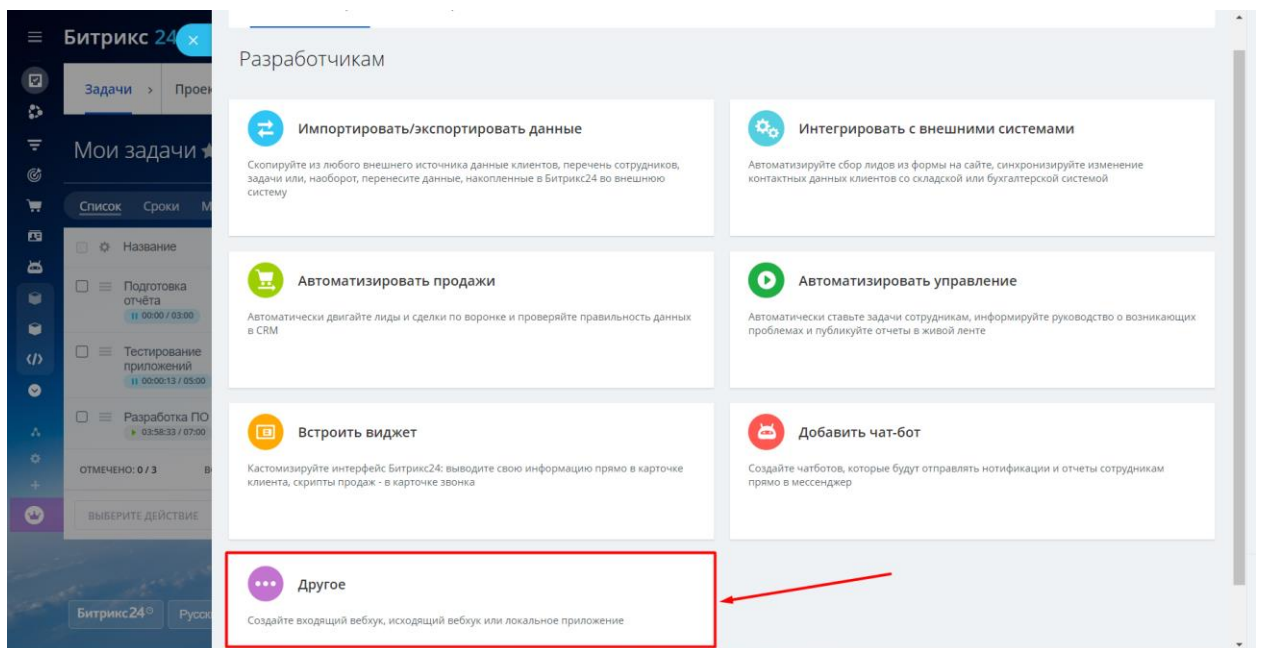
Битрикс 24

Задачи › Проек

Мои задачи

Список Сроки М

Название

Подготовка отчёта
00:00 / 03:00

Тестирование приложений
00:00:13 / 05:00

Разработка ПО
03:58:33 / 07:00

ОТМЕЧЕНО: 0 / 3

ВЫБЕРИТЕ ДЕЙСТВИЕ

Битрикс24 Русск

Разработчикам

Импортировать/экспортировать данные

Скопируйте из любого внешнего источника данные клиентов, перечень сотрудников, задачи или, наоборот, перенесите данные, накопленные в Битрикс24 во внешнюю систему

Интегрировать с внешними системами

Автоматизируйте сбор лидов из формы на сайте, синхронизируйте изменение контактных данных клиентов со складской или бухгалтерской системой

Автоматизировать продажи

Автоматически двигайте лиды и сделки по воронке и проверяйте правильность данных в CRM

Автоматизировать управление

Автоматически ставьте задачи сотрудникам, информируйте руководство о возникающих проблемах и публикуйте отчеты в живой ленте

Встроить виджет

Кастомизируйте интерфейс Битрикс24: выводите свою информацию прямо в карточке клиента, скрипты продаж - в карточке звонка

Добавить чат-бот

Создайте чатботов, которые будут отправлять нотификации и отчеты сотрудникам прямо в мессенджер

Другое

Создайте входящий вебхук, исходящий вебхук или локальное приложение